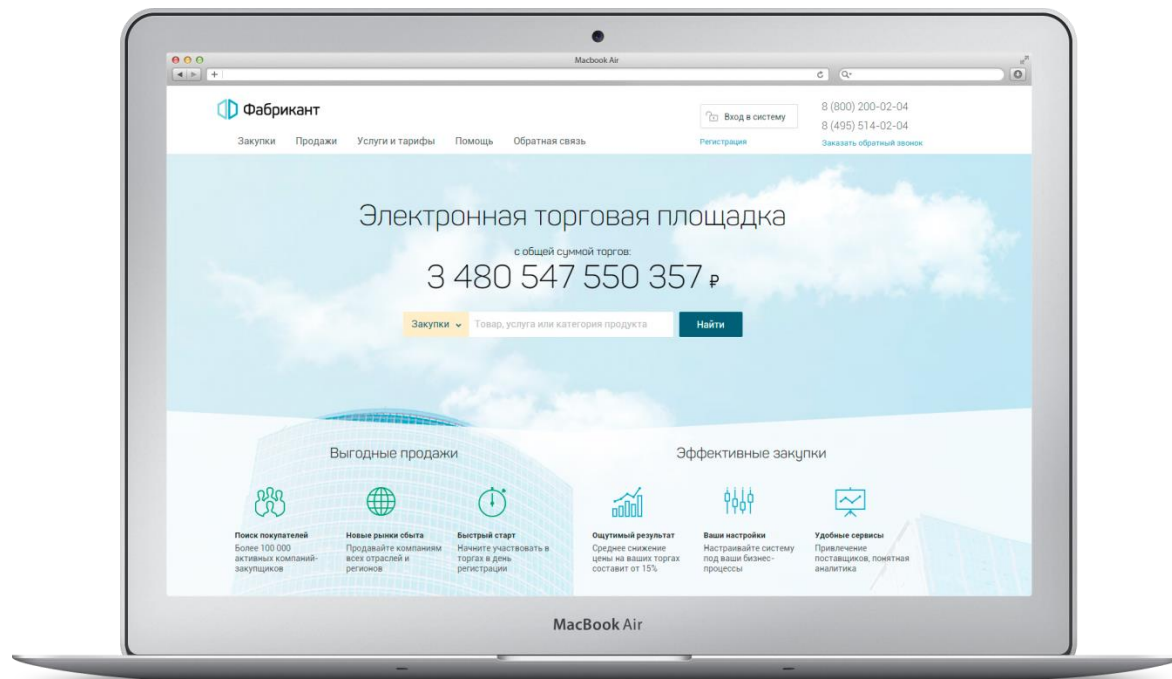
Macbook Air

Фабрикант

Закупки Продажи Услуги и тарифы Помощь Обратная связь

Вход в систему

Регистрация

8 (800) 200-02-04
8 (495) 514-02-04
Заказать обратный звонок

Электронная торговая площадка

с общей суммой торгов:

3 480 547 550 357 ₽

Закупки Товар, услуга или категория продукта Найти

Выгодные продажи

Эффективные закупки

Поиск покупателей
Более 100 000 активных компаний-закупщиков

Новые рынки сбыта
Продавайте компаниям всех отраслей и регионов

Быстрый старт
Начните участвовать в торгах в день регистрации

Ощутимый результат
Среднее снижение цены на ваших торгах составит от 15%

Ваши настройки
Настраивайте систему под ваши бизнес-процессы

Удобные сервисы
Привлечение поставщиков, понятная аналитика

MacBook Air